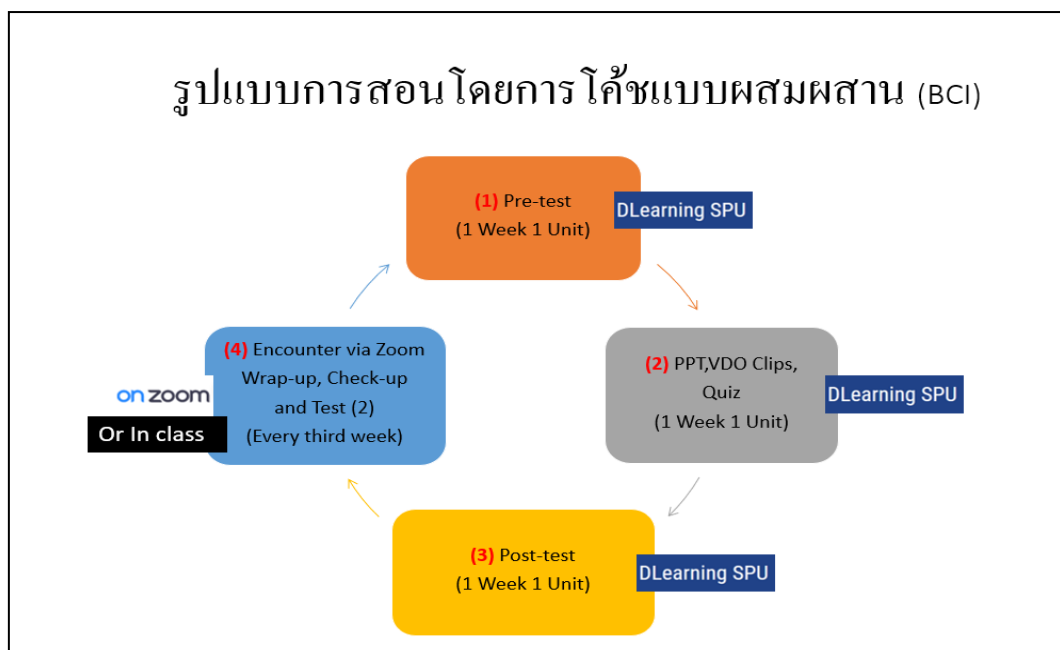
รูปแบบการสอนโดยการโค้ชแบบผสมผสาน (BCI)

(1) Pre-test
(1 Week 1 Unit)

DLearning SPU

(2) PPT,VDO Clips, Quiz
(1 Week 1 Unit)

DLearning SPU

(3) Post-test
(1 Week 1 Unit)

DLearning SPU

(4) Encounter via Zoom Wrap-up, Check-up and Test (2)
(Every third week)

on zoom

Or In class